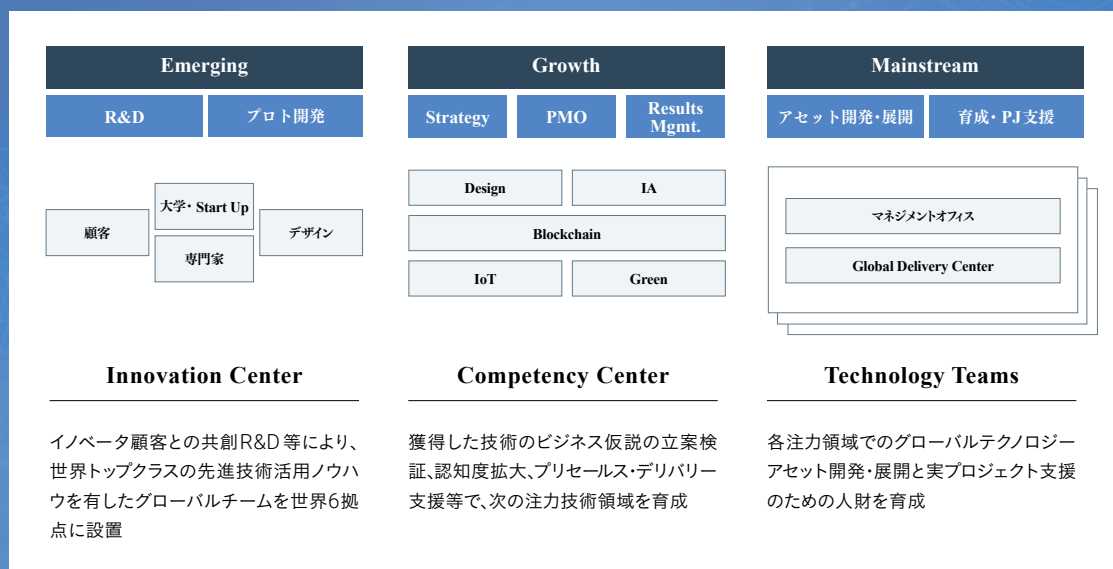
Emerging

R&D

プロト開発

顧客

大学・Start Up

専門家

デザイン

Innovation Center

イノベータ顧客との共創R&D等により、世界トップクラスの先進技術活用ノウハウを有したグローバルチームを世界6拠点に設置

Growth

Strategy

PMO

Results Mgmt.

Design

IA

Blockchain

IoT

Green

Competency Center

獲得した技術のビジネス仮説の立案検証、認知度拡大、プリセールス・デリバリー支援等で、次の注力技術領域を育成

Mainstream

アセット開発・展開

育成・PJ支援

マネジメントオフィス

Global Delivery Center

Technology Teams

各注力領域でのグローバルテクノロジーアセット開発・展開と実プロジェクト支援のための人財を育成